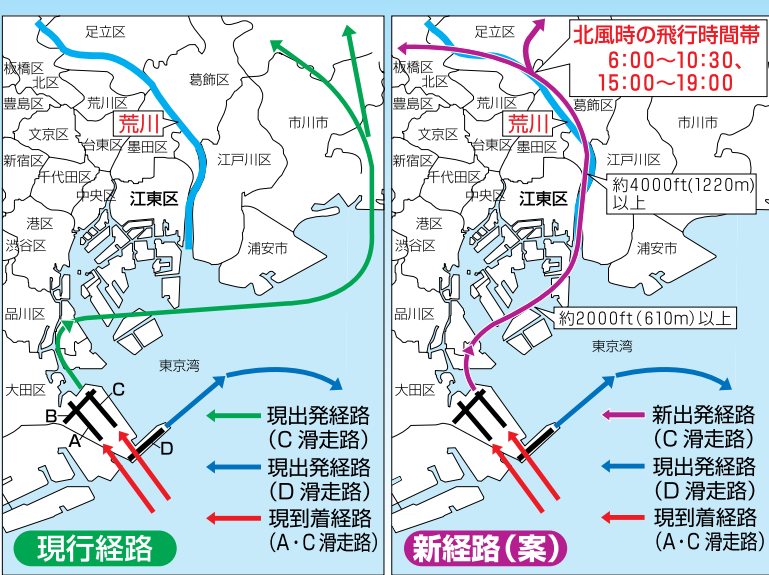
足立区
板橋区
北区
豊島区
荒川区
葛飾区
荒川
文京区
台東区
墨田区
市川市
新宿区
江戸川区
千代田区
中央区
江東区
港区
渋谷区
浦安市
品川区
東京湾
大田区
C
B
A
D
現出発経路
(C 滑走路)
現出発経路
(D 滑走路)
現到着経路
(A・C 滑走路)
現行経路

北風時の飛行時間帯
6:00～10:30、
15:00～19:00
足立区
板橋区
北区
豊島区
荒川区
葛飾区
荒川
文京区
台東区
墨田区
市川市
新宿区
江戸川区
千代田区
中央区
江東区
約4000ft(1220m)以上
港区
渋谷区
浦安市
品川区
約2000ft(610m)以上
東京湾
大田区
新出発経路
(C 滑走路)
現出発経路
(D 滑走路)
現到着経路
(A・C 滑走路)
新経路(案)